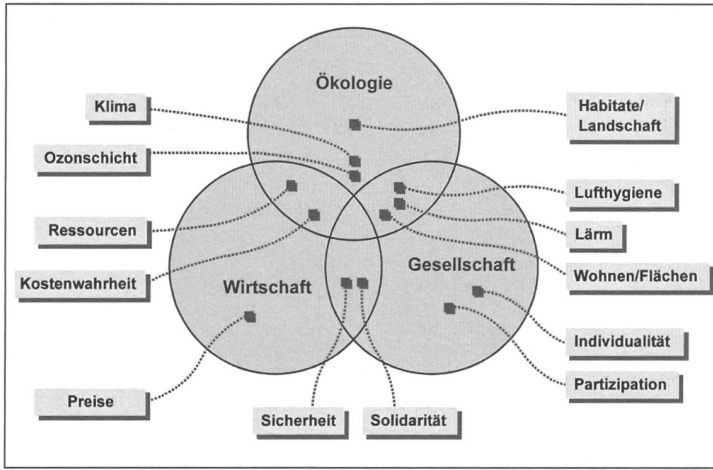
Ökologie

Wirtschaft

Gesellschaft

Klima

Ozonschicht

Ressourcen

Kostenwahrheit

Preise

Habitate/ Landschaft

Lufthygiene

Lärm

Wohnen/Flächen

Individualität

Partizipation

Sicherheit

Solidarität